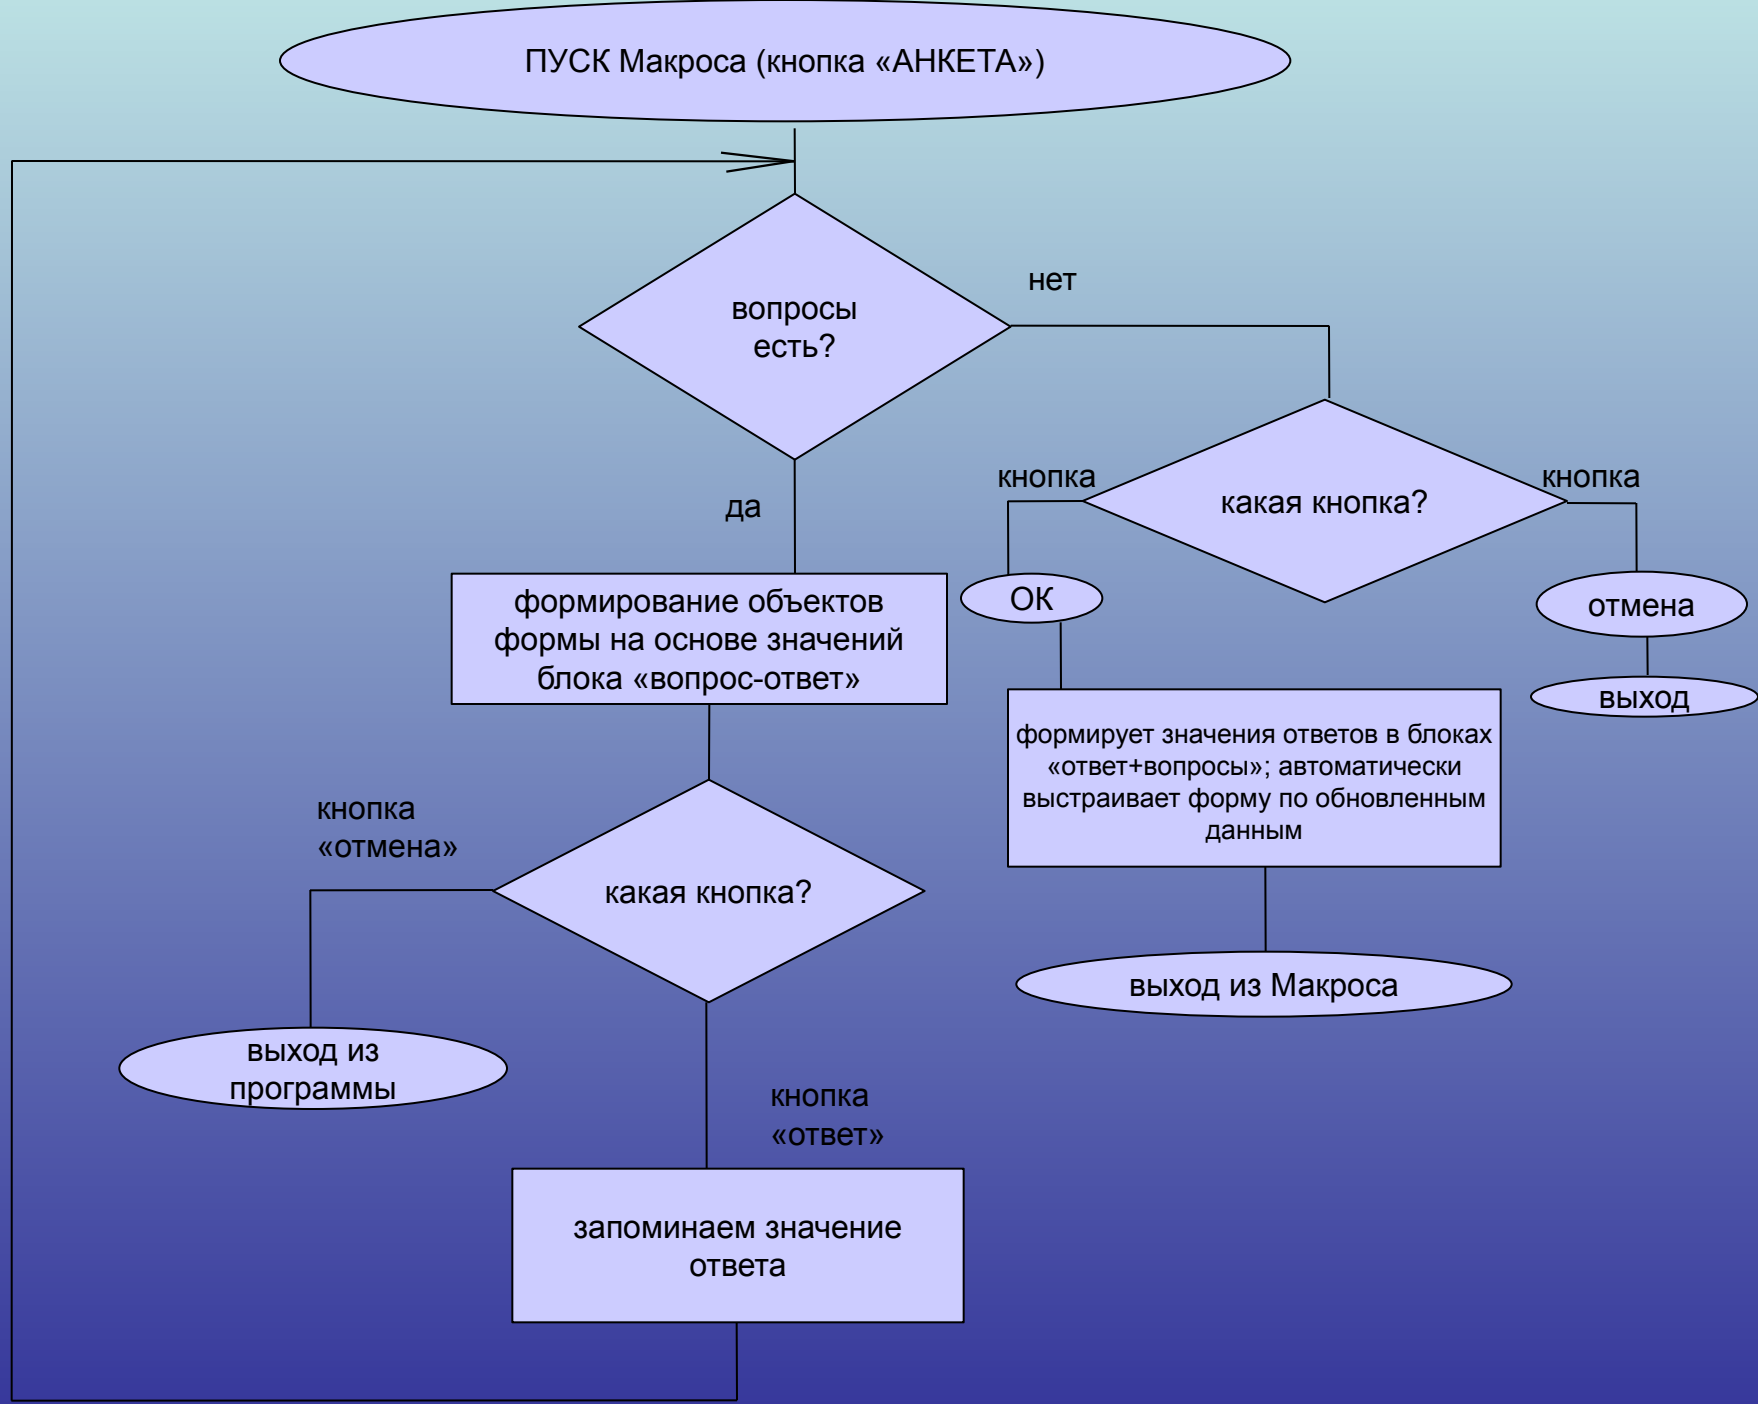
ПУСК Макроса (кнопка «АНКЕТА»)

вопросы есть?

нет

да

какая кнопка?

кнопка

кнопка

ОК

отмена

выход

формирование объектов формы на основе значений блока «вопрос-ответ»

формирует значения ответов в блоках «ответ+вопросы»; автоматически выстраивает форму по обновленным данным

кнопка «отмена»

какая кнопка?

выход из Макроса

выход из программы

кнопка «ответ»

запоминаем значение ответа